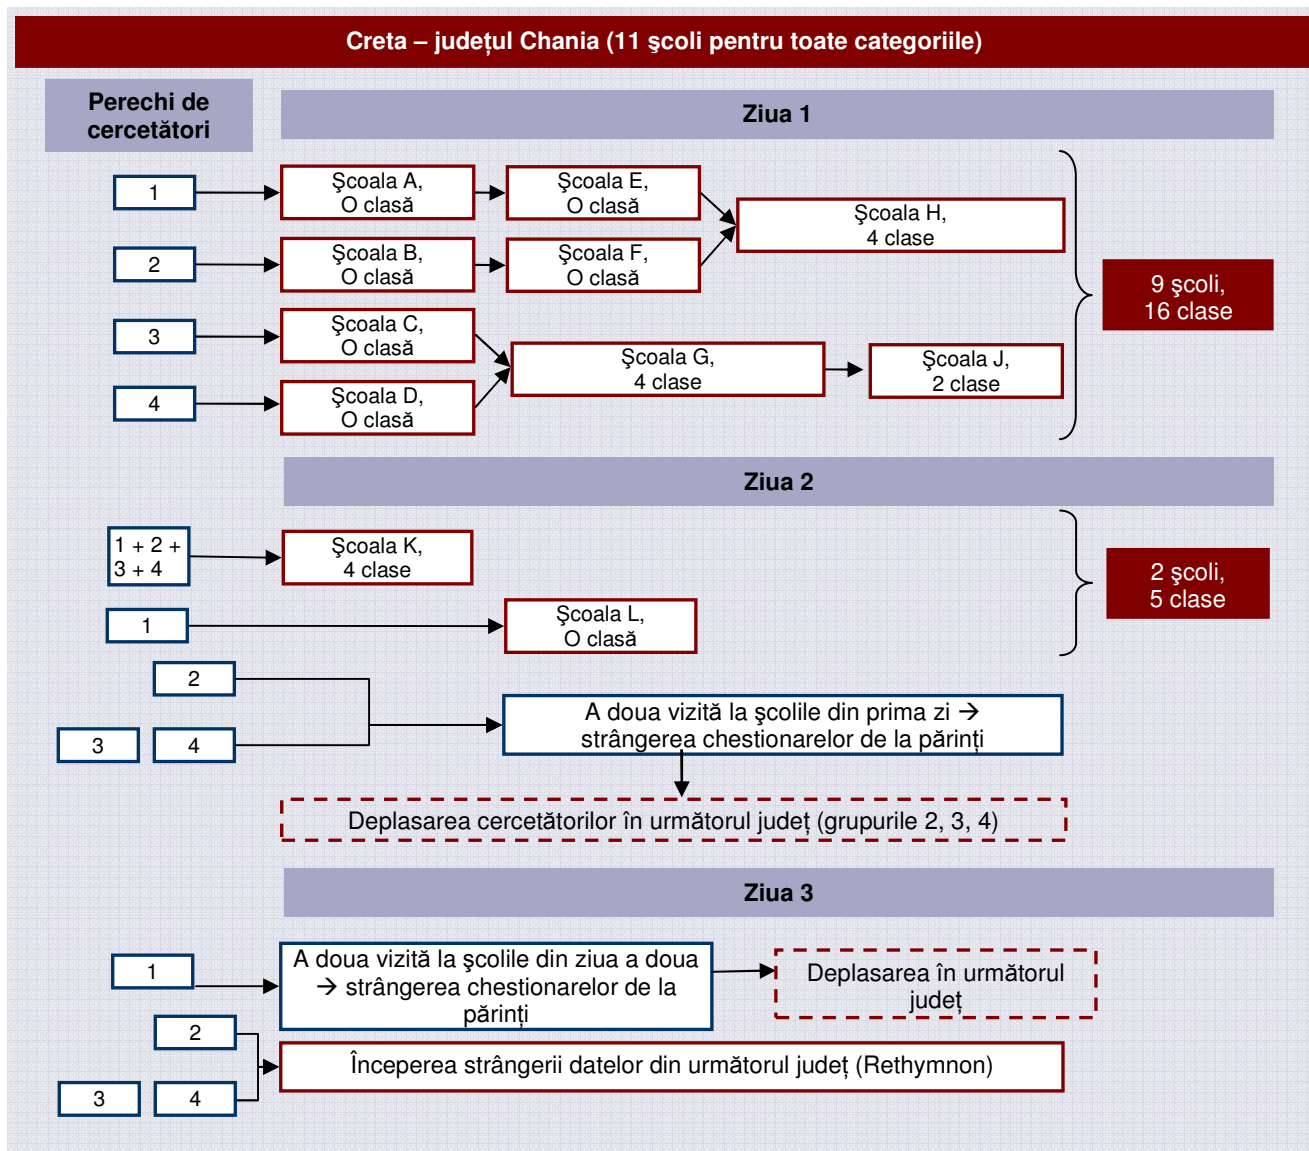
Creta – județul Chania (11 şcoli pentru toate categoriile)

Perechi de cercetători

Ziua 1

1
Şcoala A, O clasă
Şcoala E, O clasă
Şcoala H, 4 clase

2
Şcoala B, O clasă
Şcoala F, O clasă

9 şcoli, 16 clase

3
Şcoala C, O clasă
Şcoala G, 4 clase
Şcoala J, 2 clase

4
Şcoala D, O clasă

Ziua 2

1 + 2 + 3 + 4
Şcoala K, 4 clase

2 şcoli, 5 clase

1
Şcoala L, O clasă

2
3
4
A doua vizită la şcolile din prima zi → strângerea chestionarelor de la părinți

Deplasarea cercetătorilor în următorul județ (grupurile 2, 3, 4)

Ziua 3

1
A doua vizită la şcolile din ziua a doua → strângerea chestionarelor de la părinți
Deplasarea în următorul județ

2
3
4
Începerea strângerii datelor din următorul județ (Rethymnon)